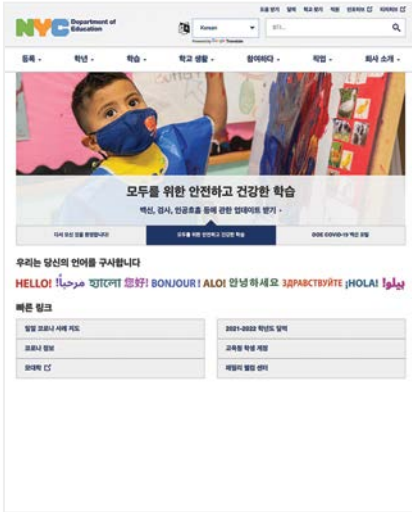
NYC Department of Education

도움 받기 달력 학교 찾기 직원 언론매체 지역학교

Korean

Powered by Google Translate

검다...

등록 학년 학습 학교 생활 참여하다 직업 회사 소개

모두를 위한 안전하고 건강한 학습

백신, 검사, 인공호흡 등에 관한 업데이트 받기

다시 오신 것을 환영합니다 모두를 위한 안전하고 건강한 학습 DOE COVID-19 백신 정책

우리는 당신의 언어를 구사합니다

HELLO! مرحبا! হ্যালো! 您好! BONJOUR! ALO! 안녕하세요 ЗДРАВСТВУЙТЕ ¡HOLA! ہیلو!

빠른 링크

발달 코로나 서베 지도 2021-2022 학년도 달력

코로나 정보 교육청 학생 계정

모대학 제일의 웰빙 센터